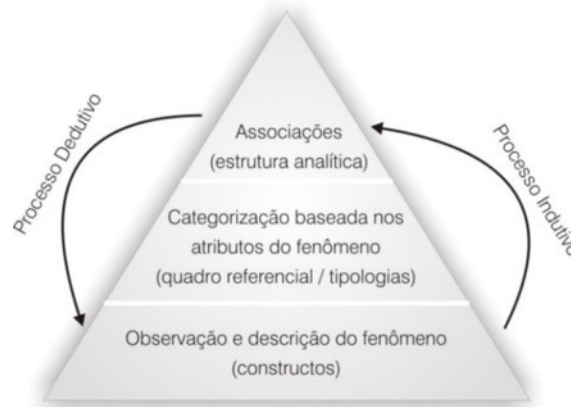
Processo Dedutivo

Associações
(estrutura analítica)

Processo Indutivo

Categorização baseada nos atributos do fenômeno
(quadro referencial / tipologias)

Observação e descrição do fenômeno
(constructos)